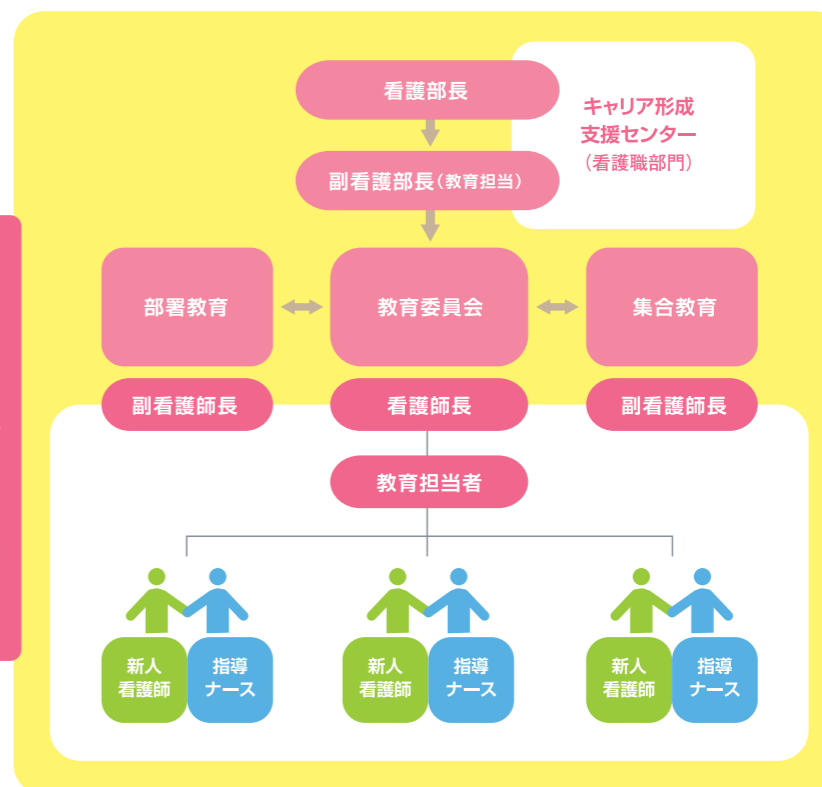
看護部長

キャリア形成
支援センター
（看護職部門）

副看護部長（教育担当）

部署教育

教育委員会

集合教育

副看護師長

看護師長

副看護師長

教育担当者

新人
看護師

指導
ナース

新人
看護師

指導
ナース

新人
看護師

指導
ナース